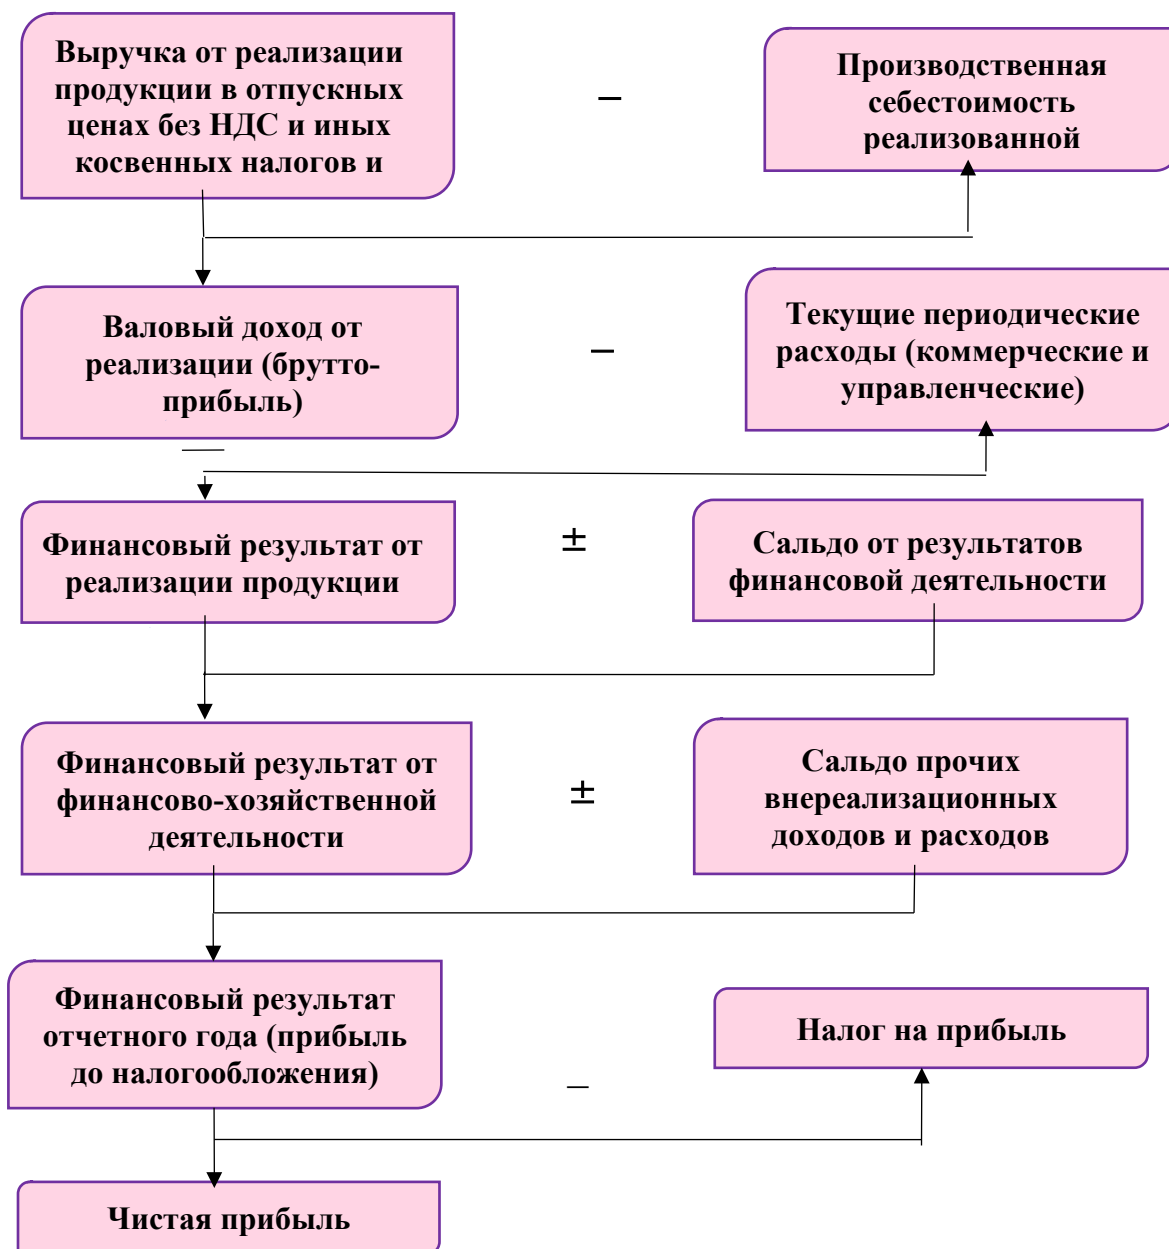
Выручка от реализации продукции в отпускных ценах без НДС и иных косвенных налогов и

–

Производственная себестоимость реализованной

Валовый доход от реализации (брутто-прибыль)

–

Текущие периодические расходы (коммерческие и управленческие)

Финансовый результат от реализации продукции

±

Сальдо от результатов финансовой деятельности

Финансовый результат от финансово-хозяйственной деятельности

±

Сальдо прочих внереализационных доходов и расходов

Финансовый результат отчетного года (прибыль до налогообложения)

Налог на прибыль

–

Чистая прибыль